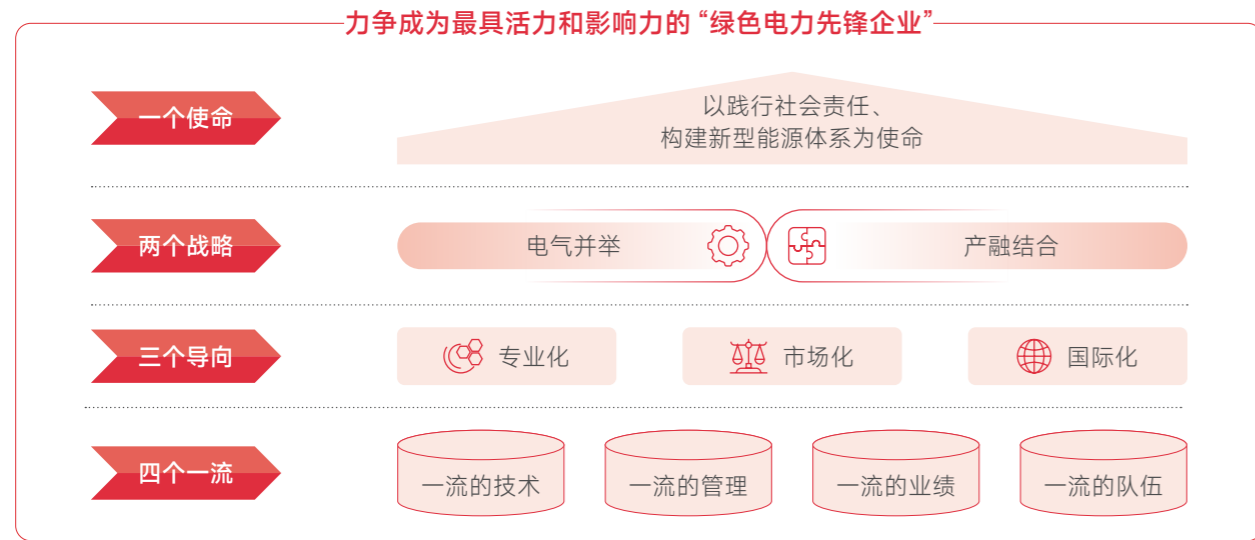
力争成为最具活力和影响力的“绿色电力先锋企业”

一个使命

以践行社会责任、构建新型能源体系为使命

两个战略

电气并举

产融结合

三个导向

专业化

市场化

国际化

四个一流

一流的技术

一流的管理

一流的业绩

一流的队伍